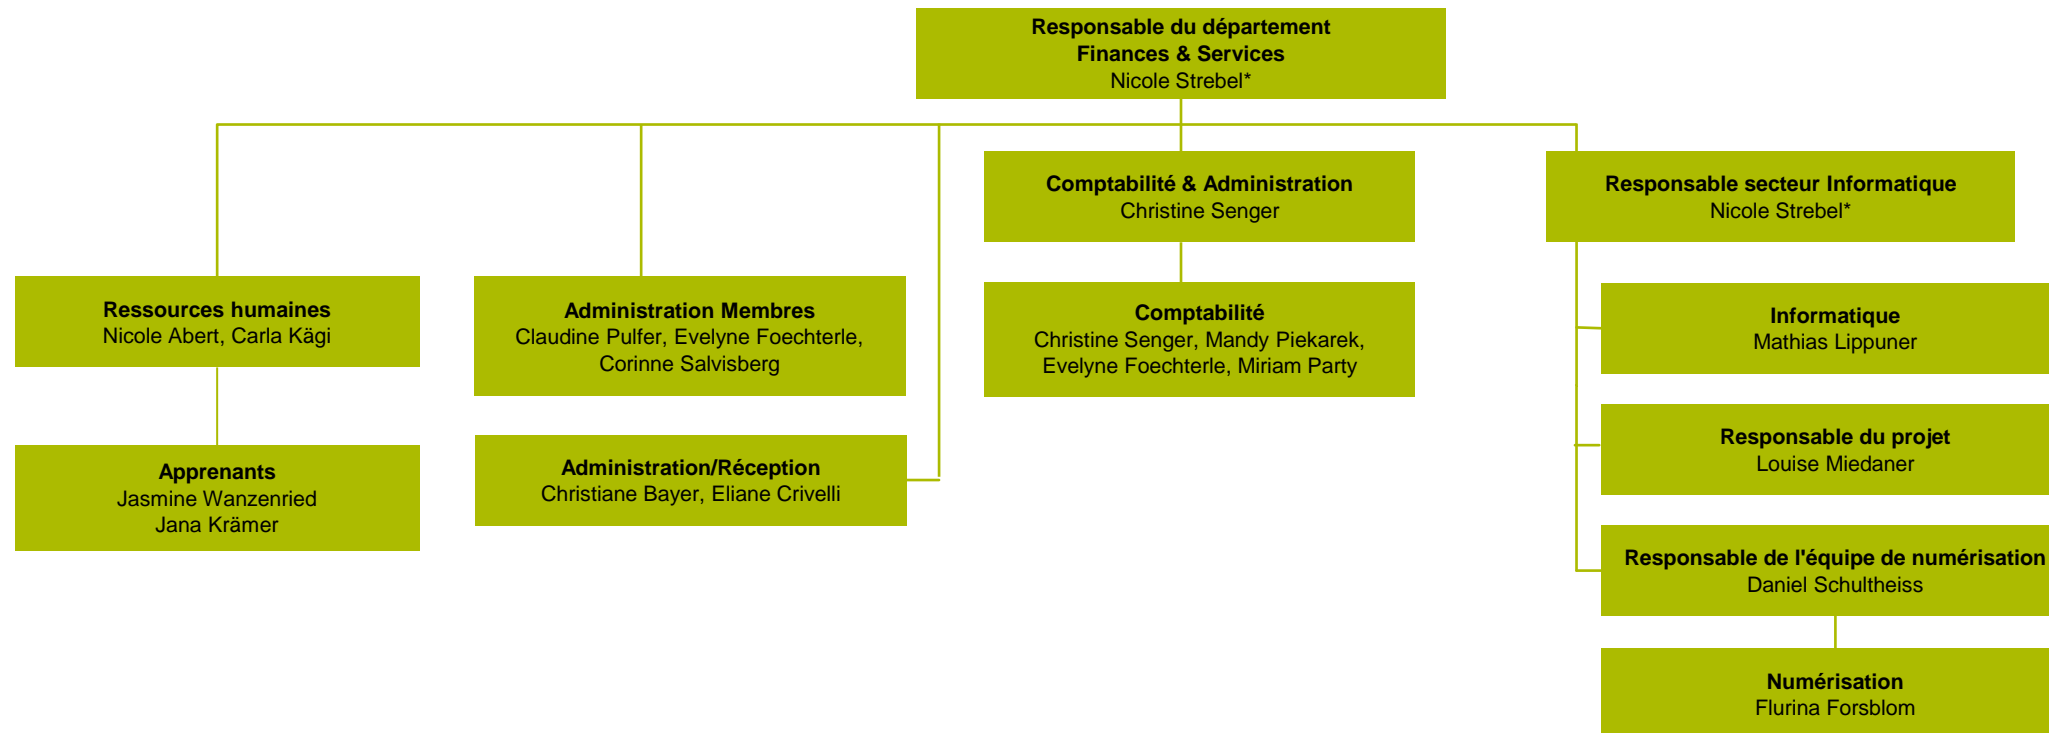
Responsable du département
Finances & Services
Nicole Strebel*

Ressources humaines
Nicole Abert, Carla Kägi

Apprenants
Jasmine Wanzenried
Jana Krämer

Administration Membres
Claudine Pulfer, Evelyne Foechterle, Corinne Salvisberg

Administration/Réception
Christiane Bayer, Eliane Crivelli

Comptabilité & Administration
Christine Senger

Comptabilité
Christine Senger, Mandy Piekarek, Evelyne Foechterle, Miriam Party

Responsable secteur Informatique
Nicole Strebel*

Informatique
Mathias Lippuner

Responsable du projet
Louise Miedaner

Responsable de l'équipe de numérisation
Daniel Schultheiss

Numérisation
Flurina Forsblom